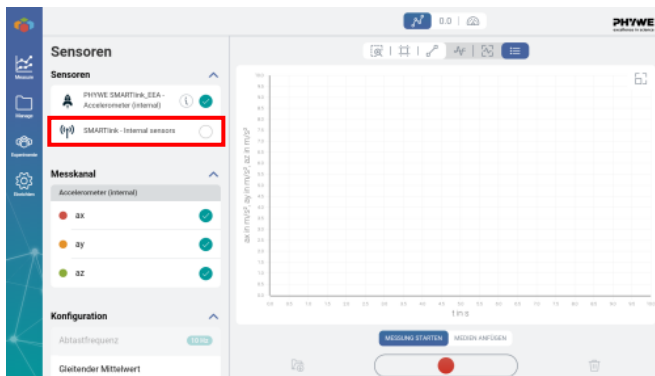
0.0

PHYWE
excellence in science

Sensoren

Messen

Ablage

Experimente

Einstellen

Sensoren

PHYWE SMARTlink_EEA - Accelerometer (internal)

SMARTlink - Internal sensors

Messkanal

Accelerometer (internal)

ax

ay

az

Konfiguration

Abtastfrequenz

10 Hz

Gleitender Mittelwert

ax in m/s², ay in m/s², az in m/s²

t in s

MESSUNG STARTEN

MEDIEN ANFÜGEN